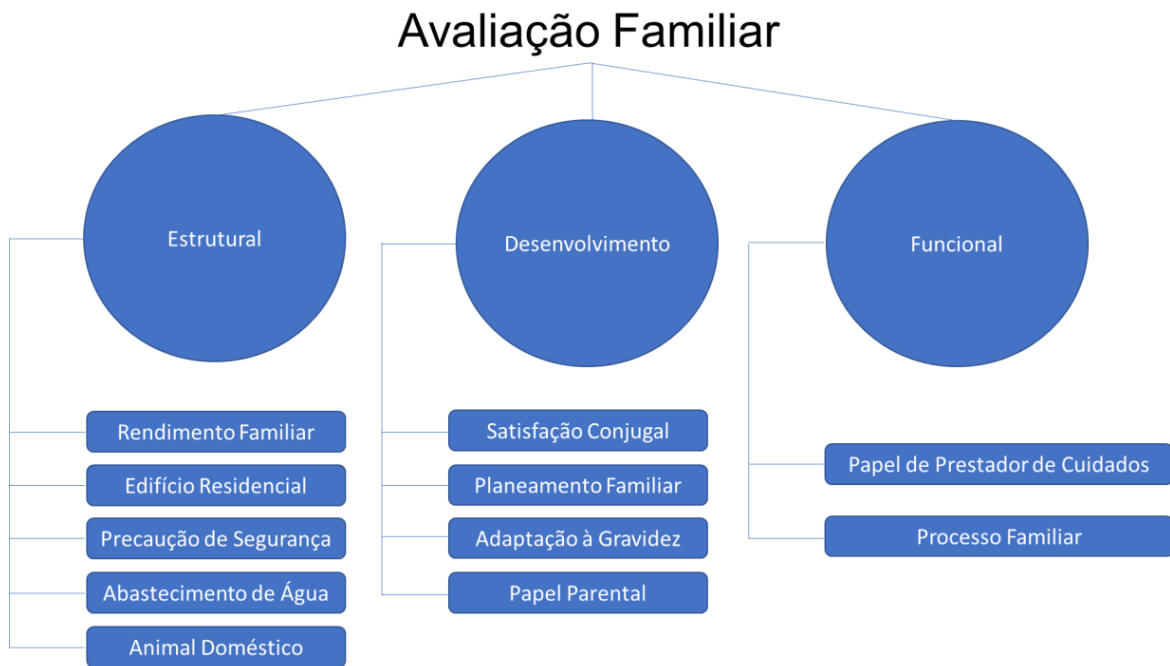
Avaliação Familiar

Estrutural

Rendimento Familiar

Edifício Residencial

Precaução de Segurança

Abastecimento de Água

Animal Doméstico

Desenvolvimento

Satisfação Conjugal

Planeamento Familiar

Adaptação à Gravidez

Papel Parental

Funcional

Papel de Prestador de Cuidados

Processo Familiar